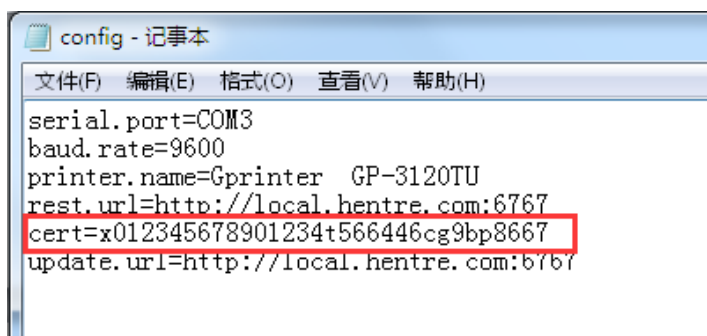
config - 记事本

文件(F) 编辑(E) 格式(O) 查看(V) 帮助(H)

serial.port=COM3
baud.rate=9600
printer.name=Gprinter GP-3120TU
rest.url=http://local.hentre.com:6767
cert=x012345678901234t566446cg9bp8667
update.url=http://local.hentre.com:6767